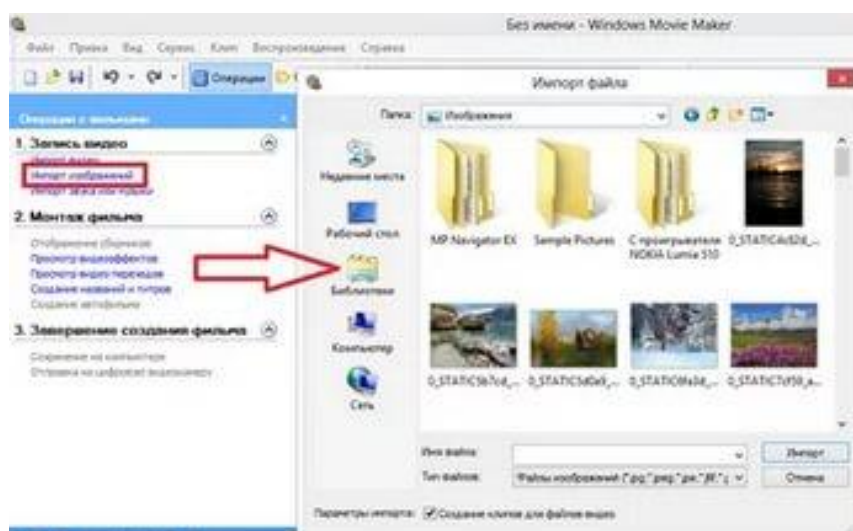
Без имени - Windows Movie Maker

Файл Правка Вид Сервис Клип Воспроизведение Справка

Операции

Операции с фильмами

1. Запись видео

Импорт видео
Импорт изображений
Импорт звука или музыки

2. Монтаж фильма

Отображение сборников
Просмотр видеоэффектов
Просмотр видео переходов
Создание названий и титров
Создание автофильма

3. Завершение создания фильма

Сохранение на компьютере
Отправка на цифровую видеокамеру

Импорт файла

Папка: Изображения

Недавние места
Рабочий стол
Библиотеки
Компьютер
Сеть

MP Navigator EX
Sample Pictures
С проигрывателя NOKIA Lumia 510
0_STATIC4c82d_...
0_STATIC5b7cd_...
0_STATIC5d0a9_...
0_STATIC6fe0d_...
0_STATIC7d59_a...

Имя файла:
Тип файлов: Файлы изображений (*.jpg;*.jpeg;*.jpe;*.jfif;*.
Импорт
Отмена

Параметры импорта: Создание клипов для файлов видео